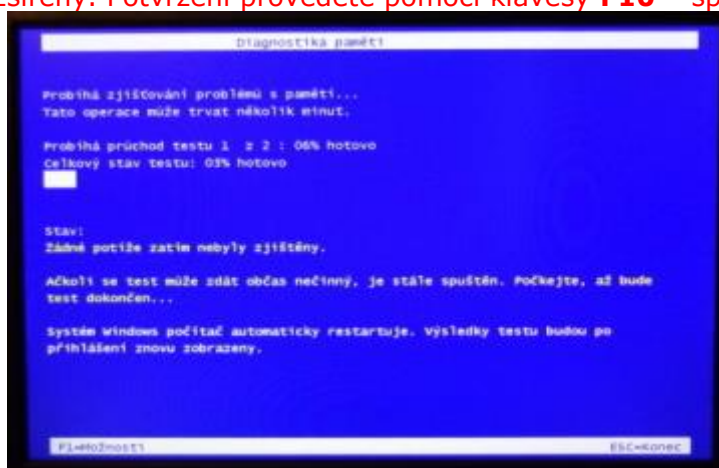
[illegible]šířený. Potvrzení provedete pomocí klávesy F10 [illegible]

Diagnostika paměti

Probíhá zjišťování problémů s pamětí...
Tato operace může trvat několik minut.

Probíhá průchod testu 1 z 2 : 06% hotovo
Celkový stav testu: 03% hotovo

Stav:
Žádné potíže zatím nebyly zjištěny.

Ačkoli se test může zdát občas nečinný, je stále spuštěn. Počkejte, až bude test dokončen...

Systém Windows počítač automaticky restartuje. Výsledky testu budou po přihlášení znovu zobrazeny.

F1=Možnosti

ESC=Konec